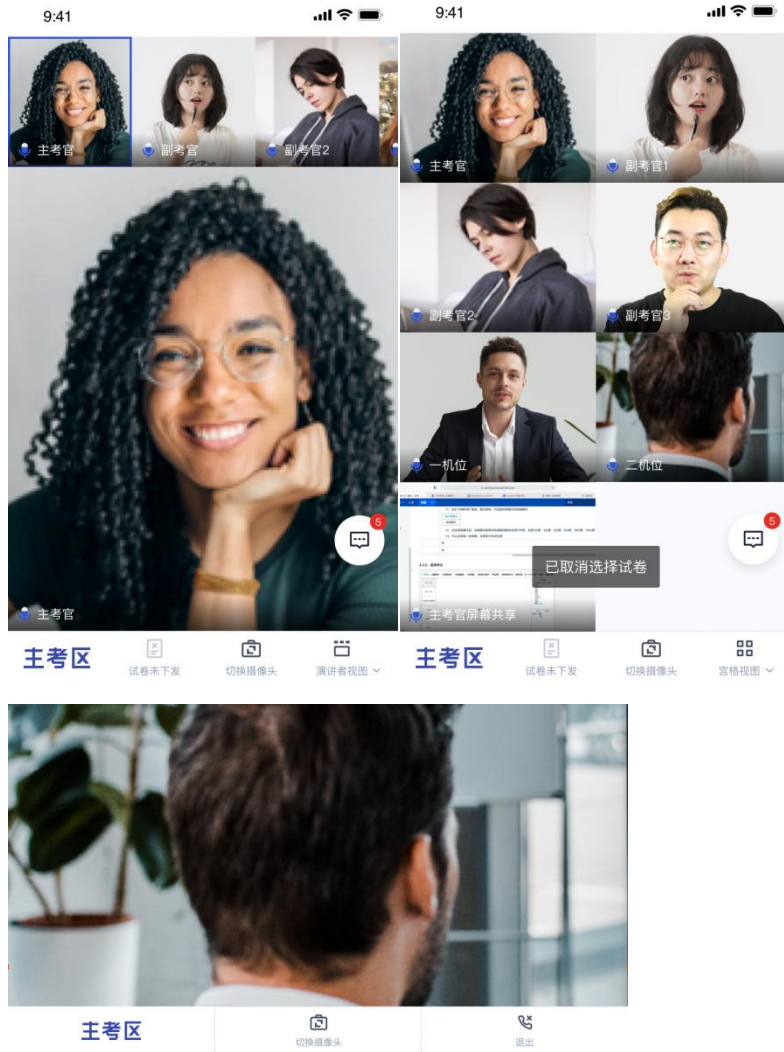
9:41

主考官

副考官

副考官2

主考官

5

主考区

试卷未下发

切换摄像头

演讲者视图

9:41

主考官

副考官1

副考官2

副考官3

一机位

二机位

已取消选择试卷

主考官屏幕共享

5

主考区

试卷未下发

切换摄像头

宫格视图

主考区

切换摄像头

退出